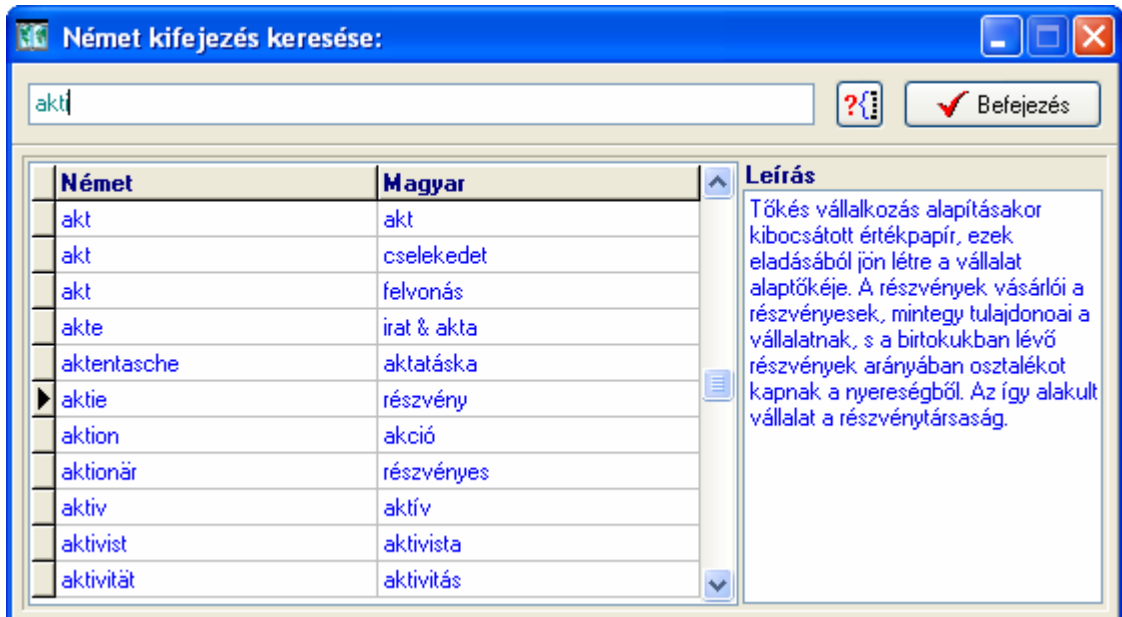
Német kifejezés keresése:

akti

?{}

Befejezés

| Német | Magyar |
|---|---|
| akt | akt |
| akt | cselekedet |
| akt | felvonás |
| akte | irat & akta |
| aktentasche | aktatáska |
| aktie | részvény |
| aktion | akció |
| aktionär | részvényes |
| aktiv | aktív |
| aktivist | aktivista |
| aktivität | aktivitás |

Leírás

Tőkés vállalkozás alapításakor kibocsátott értékpapír, ezek eladásából jön létre a vállalat alaptőkéje. A részvények vásárlói a részvényesek, mintegy tulajdonoai a vállalatnak, s a birtokukban lévő részvények arányában osztalékot kapnak a nyereségből. Az így alakult vállalat a részvénytársaság.